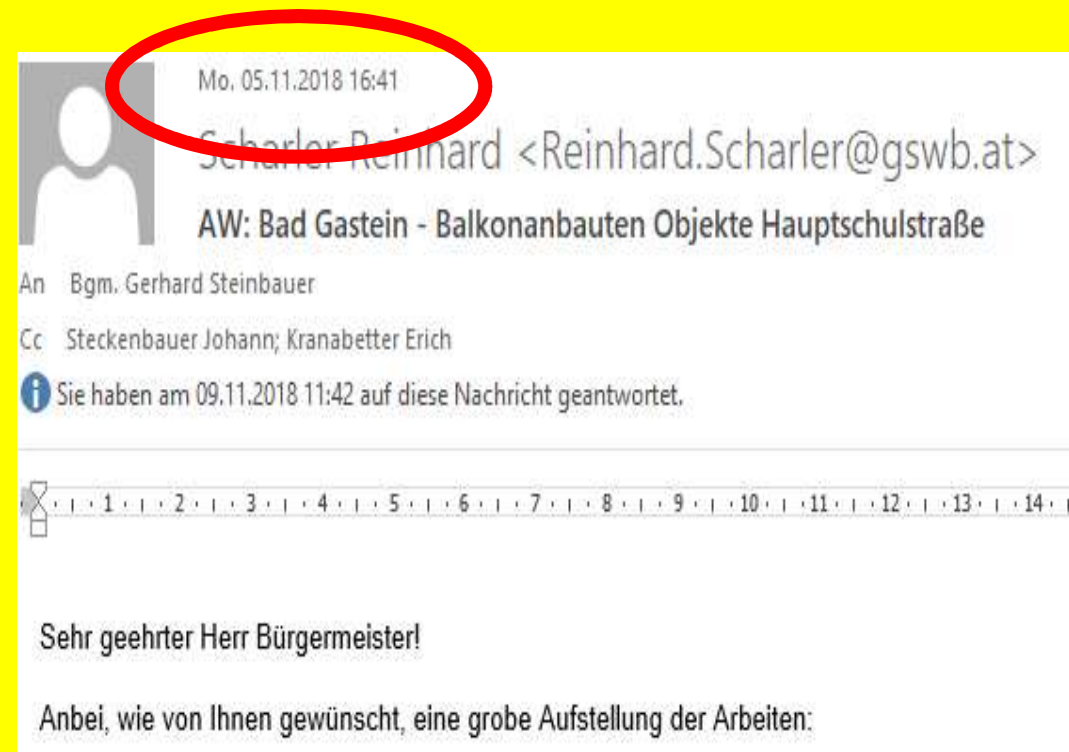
Mo. 05.11.2018 16:41

Scharler Reinhard <Reinhard.Scharler@gswb.at>

AW: Bad Gastein - Balkonanbauten Objekte Hauptschulstraße

An Bgm. Gerhard Steinbauer

Cc Steckenbauer Johann; Kranabetter Erich

Sie haben am 09.11.2018 11:42 auf diese Nachricht geantwortet.

1 · 2 · 3 · 4 · 5 · 6 · 7 · 8 · 9 · 10 · 11 · 12 · 13 · 14

Sehr geehrter Herr Bürgermeister!

Anbei, wie von Ihnen gewünscht, eine grobe Aufstellung der Arbeiten: